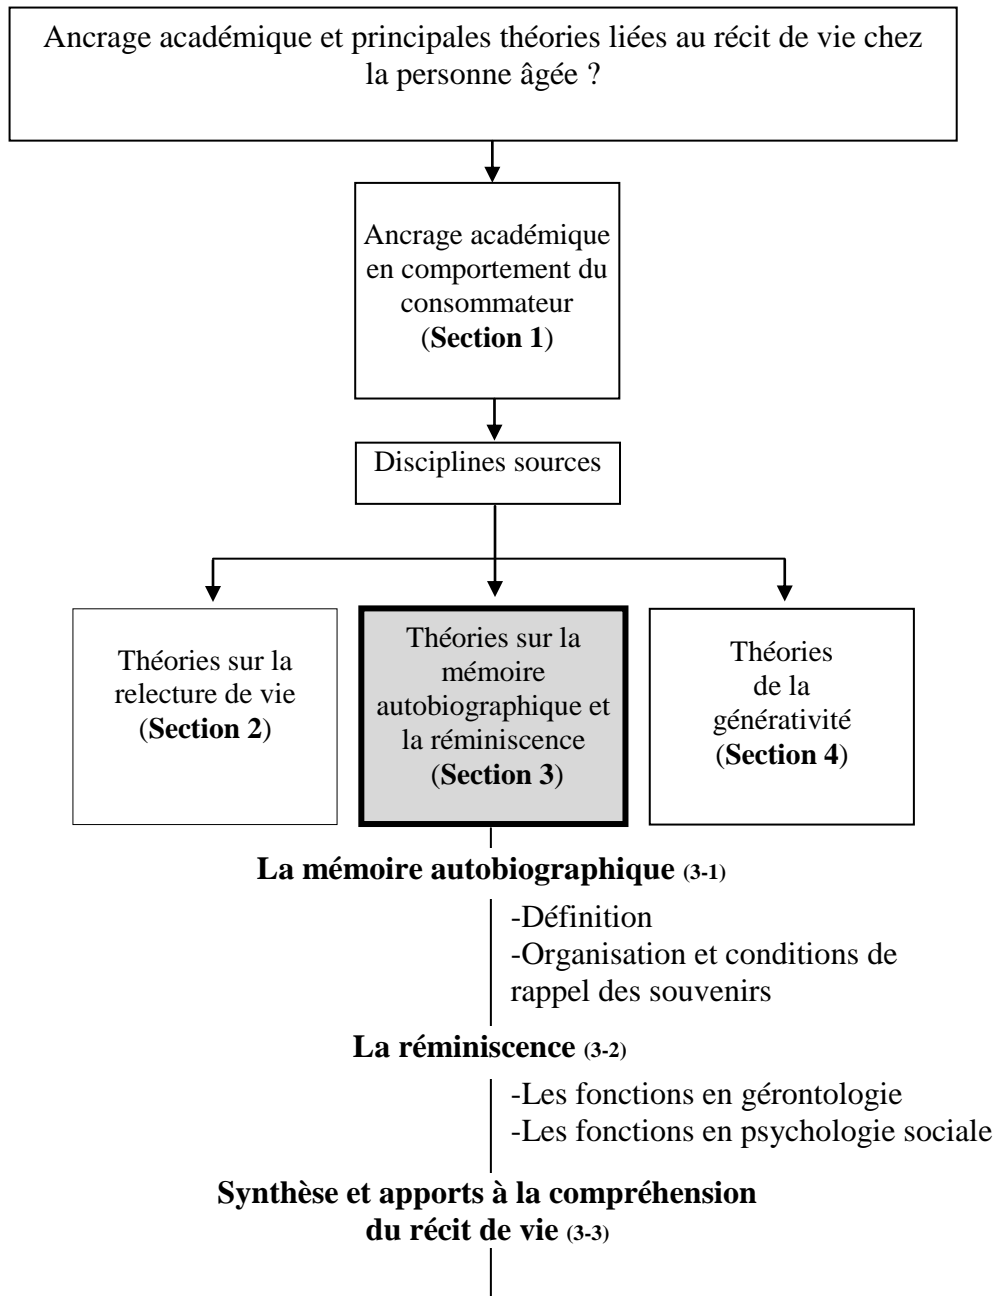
Ancrage académique et principales théories liées au récit de vie chez la personne âgée ?

Ancrage académique en comportement du consommateur (**Section 1**)

Disciplines sources

Théories sur la relecture de vie (**Section 2**)

Théories sur la mémoire autobiographique et la réminiscence (**Section 3**)

Théories de la générativité (**Section 4**)

**La mémoire autobiographique (3-1)**

-Définition
-Organisation et conditions de rappel des souvenirs

**La réminiscence (3-2)**

-Les fonctions en gérontologie
-Les fonctions en psychologie sociale

**Synthèse et apports à la compréhension du récit de vie (3-3)**